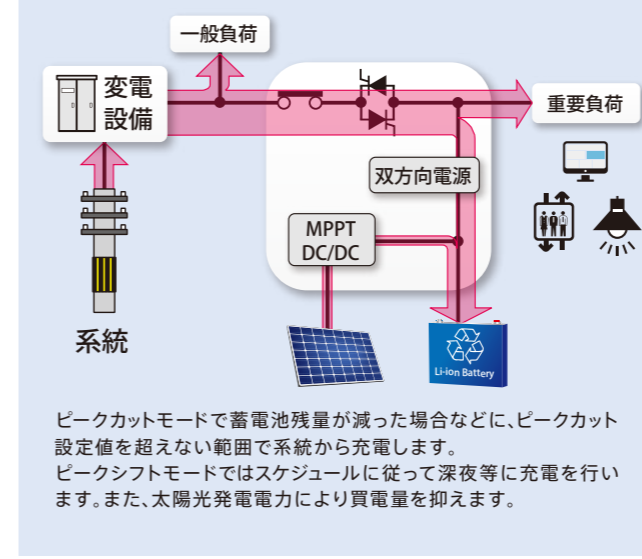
一般負荷

変電
設備

重要負荷

双方向電源

MPPT
DC/DC

系統

Li-ion Battery

ピークカットモードで蓄電池残量が減った場合などに、ピークカット設定値を超えない範囲で系統から充電します。
ピークシフトモードではスケジュールに従って深夜等に充電を行います。また、太陽光発電電力により買電量を抑えます。